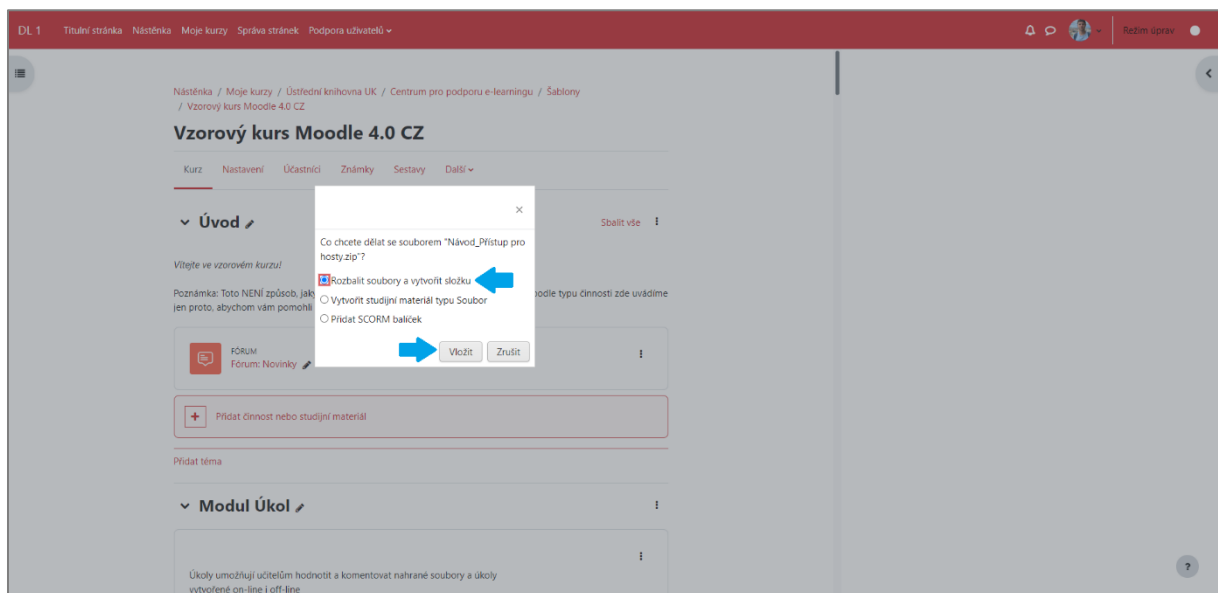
DL 1 Titulní stránka Nástěnka Moje kurzy Správa stránek Podpora uživatelů

Režim úprav

Nástěnka / Moje kurzy / Ústřední knihovna UK / Centrum pro podporu e-learningu / Šablony / Vzorový kurs Moodle 4.0 CZ

Vzorový kurs Moodle 4.0 CZ

Kurz Nastavení Účastníci Známky Sestavy Další

Úvod

Sbalit vše

Vítejte ve vzorovém kurzu!

Poznámka: Toto NENÍ způsob, jak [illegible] oodle typu činností zde uvádíme jen proto, abychom vám pomohli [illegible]

FÓRUM
Fórum: Novinky

Přidat činnost nebo studijní materiál

Přidat téma

Modul Úkol

Úkoly umožňují učitelům hodnotit a komentovat nahrané soubory a úkoly vytvořené on-line i off-line

×

Co chcete dělat se souborem "Návod_Přístup pro hosty.zip"?

Rozbalit soubory a vytvořit složku

Vytvořit studijní materiál typu Soubor

Přidat SCORM balíček

Vložit Zrušit

?